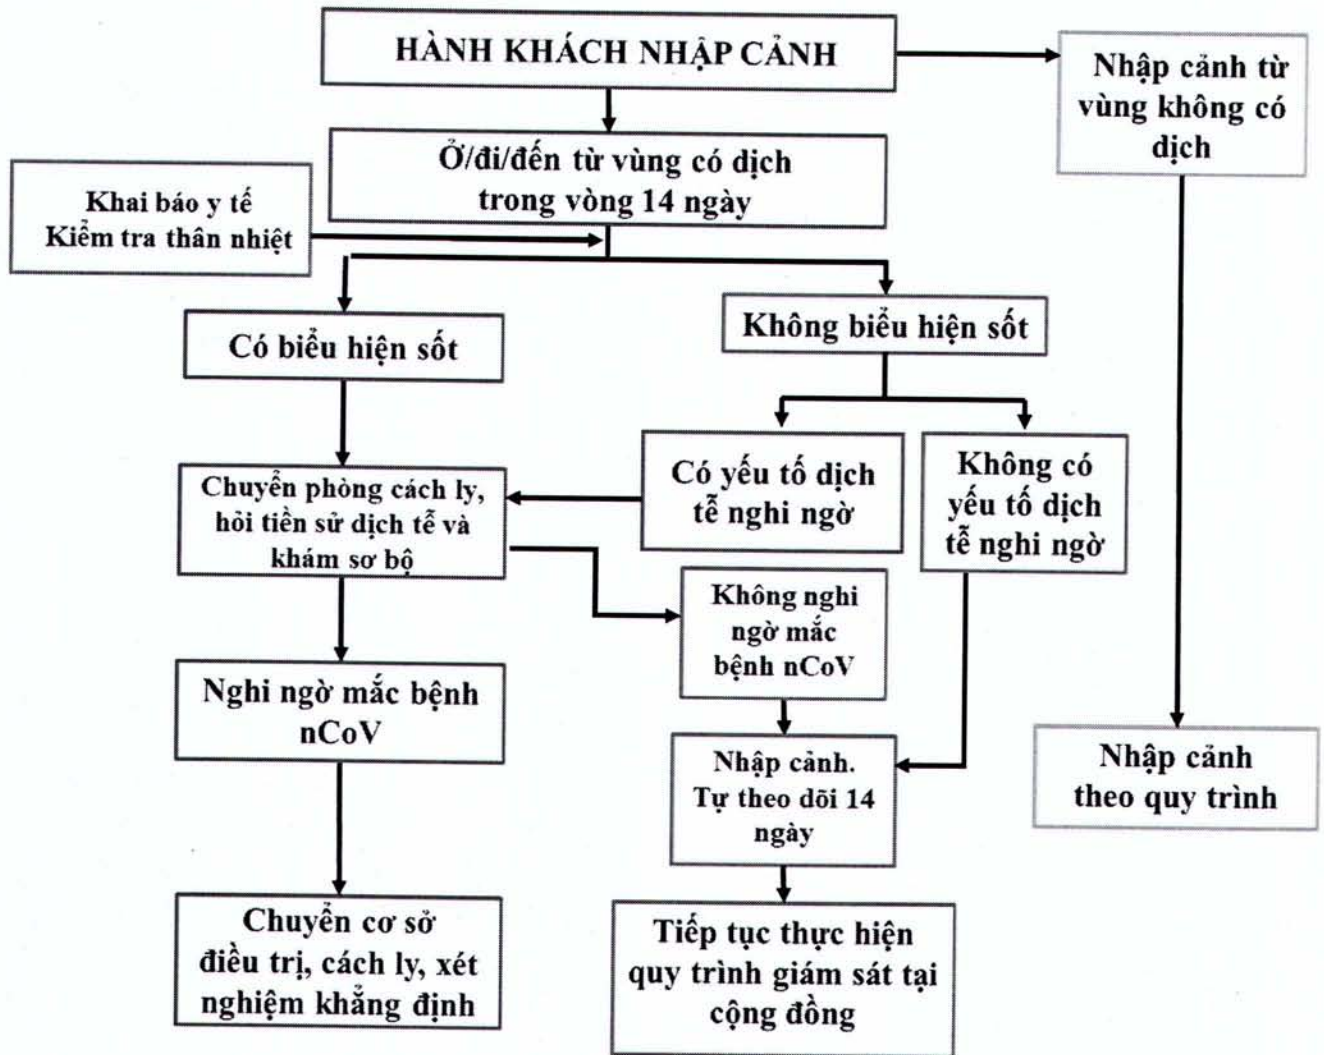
HÀNH KHÁCH NHẬP CẢNH

Nhập cảnh từ vùng không có dịch

Ở/đi/đến từ vùng có dịch trong vòng 14 ngày

Khai báo y tế
Kiểm tra thân nhiệt

Có biểu hiện sốt

Không biểu hiện sốt

Có yếu tố dịch tễ nghi ngờ

Không có yếu tố dịch tễ nghi ngờ

Chuyển phòng cách ly, hỏi tiền sử dịch tễ và khám sơ bộ

Không nghi ngờ mắc bệnh nCoV

Nghi ngờ mắc bệnh nCoV

Nhập cảnh. Tự theo dõi 14 ngày

Nhập cảnh theo quy trình

Chuyển cơ sở điều trị, cách ly, xét nghiệm khẳng định

Tiếp tục thực hiện quy trình giám sát tại cộng đồng